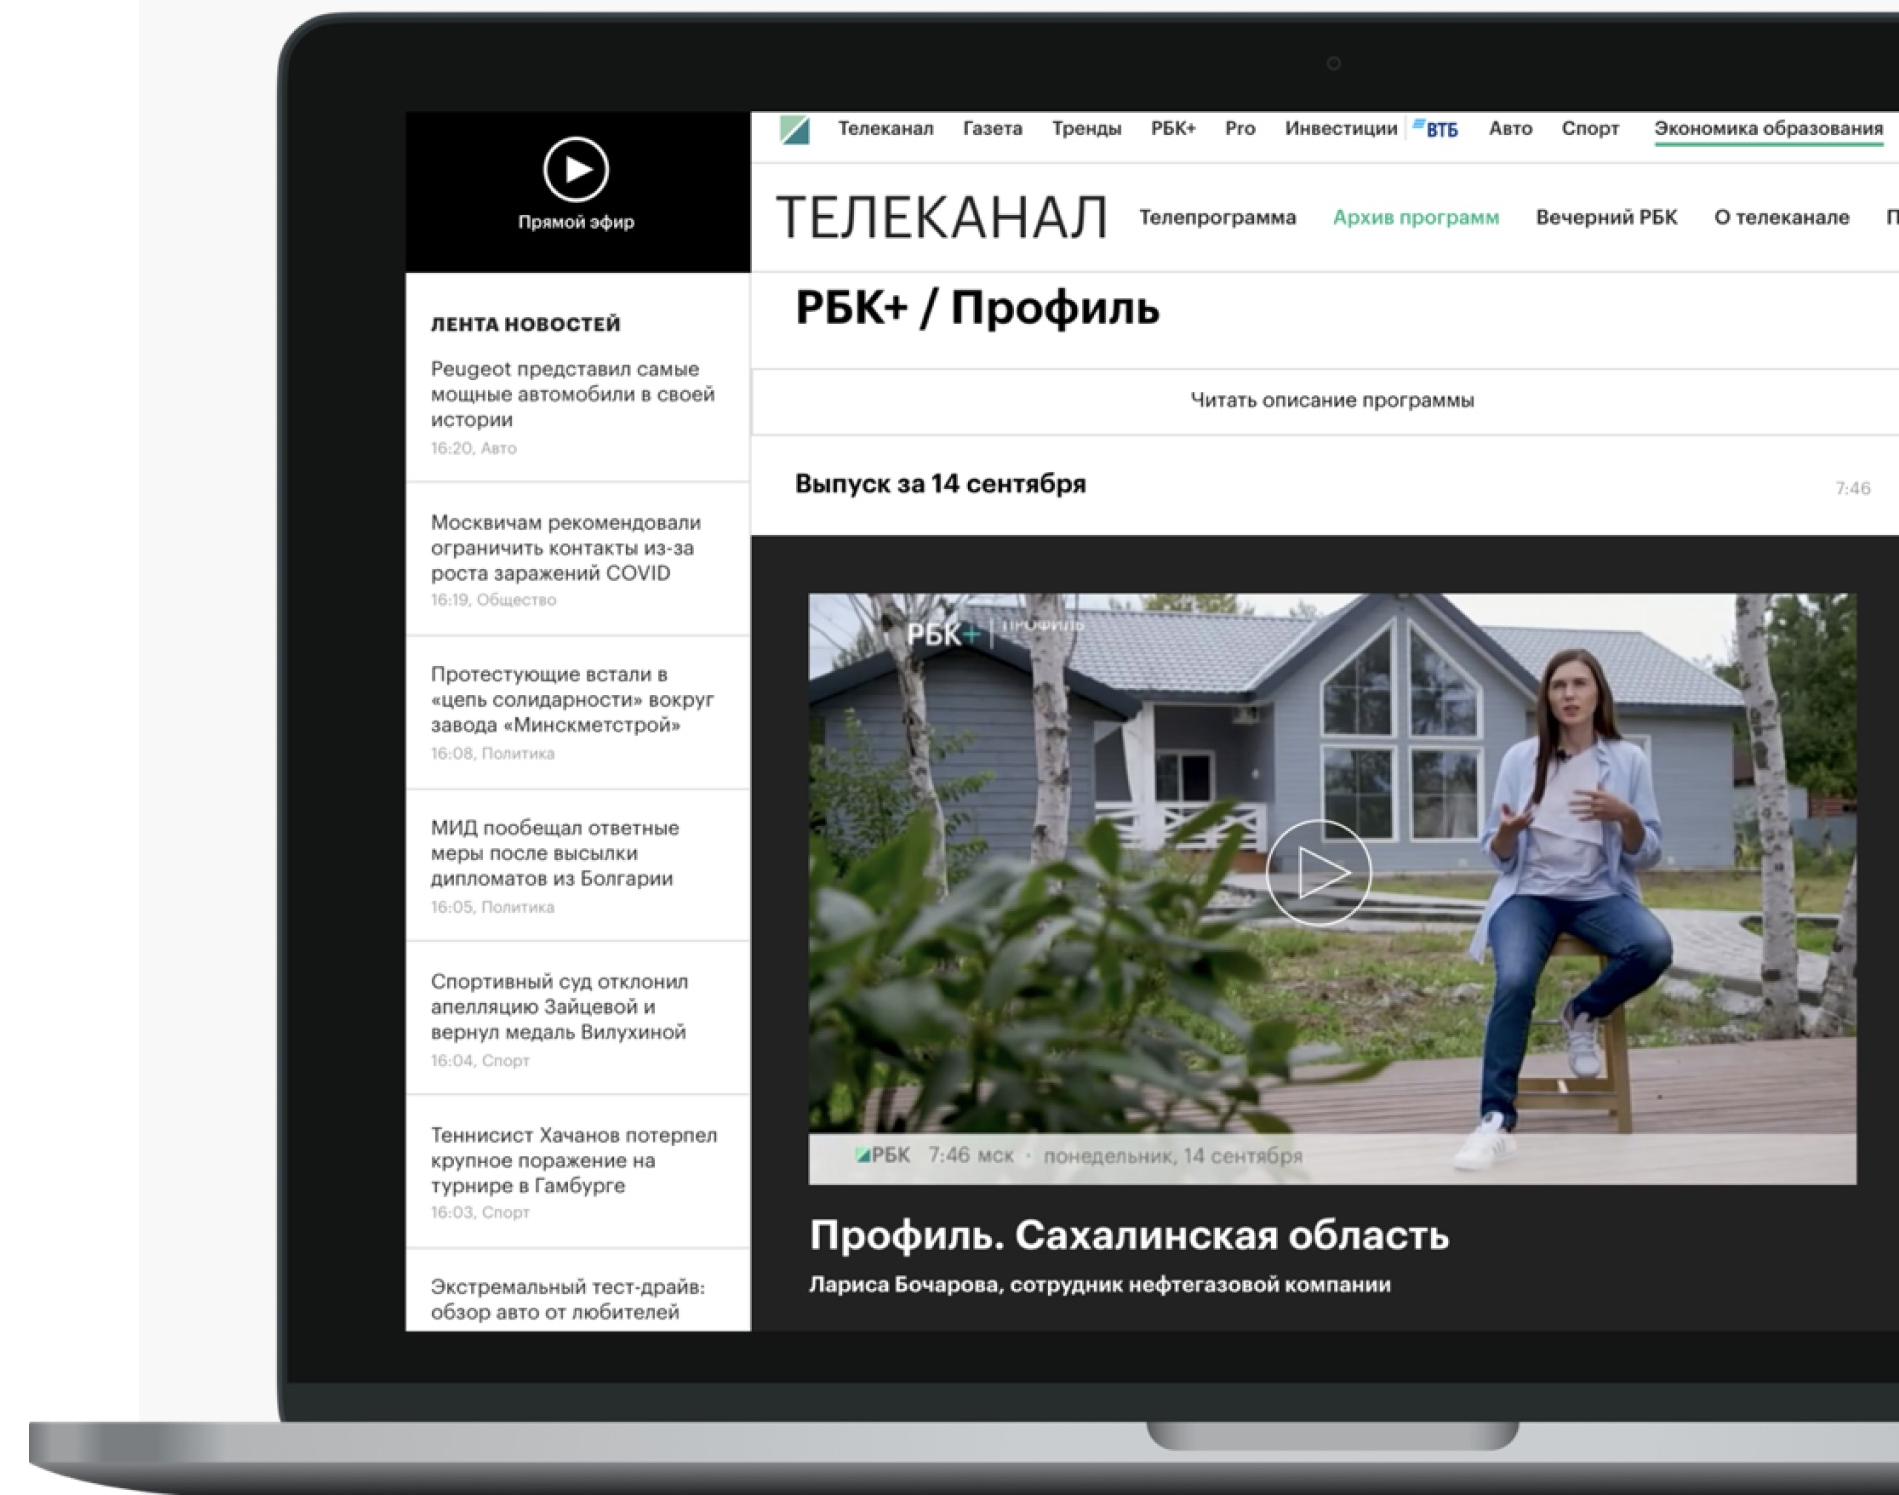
Прямой эфир

Телеканал Газета Тренды РБК+ Pro Инвестиции ВТБ Авто Спорт Экономика образования

ТЕЛЕКАНАЛ Телепрограмма Архив программ Вечерний РБК О телеканале П

ЛЕНТА НОВОСТЕЙ

Peugeot представил самые мощные автомобили в своей истории
16:20, Авто

Москвичам рекомендовали ограничить контакты из-за роста заражений COVID
16:19, Общество

Протестующие встали в «цепь солидарности» вокруг завода «Минскметстрой»
16:08, Политика

МИД пообещал ответные меры после высылки дипломатов из Болгарии
16:05, Политика

Спортивный суд отклонил апелляцию Зайцевой и вернул медаль Вилухиной
16:04, Спорт

Теннисист Хачанов потерпел крупное поражение на турнире в Гамбурге
16:03, Спорт

Экстремальный тест-драйв: обзор авто от любителей

РБК+ / Профиль

Читать описание программы

Выпуск за 14 сентября

7:46

РБК+ | Профиль

РБК 7:46 мск · понедельник, 14 сентября

Профиль. Сахалинская область

Лариса Бочарова, сотрудник нефтегазовой компании